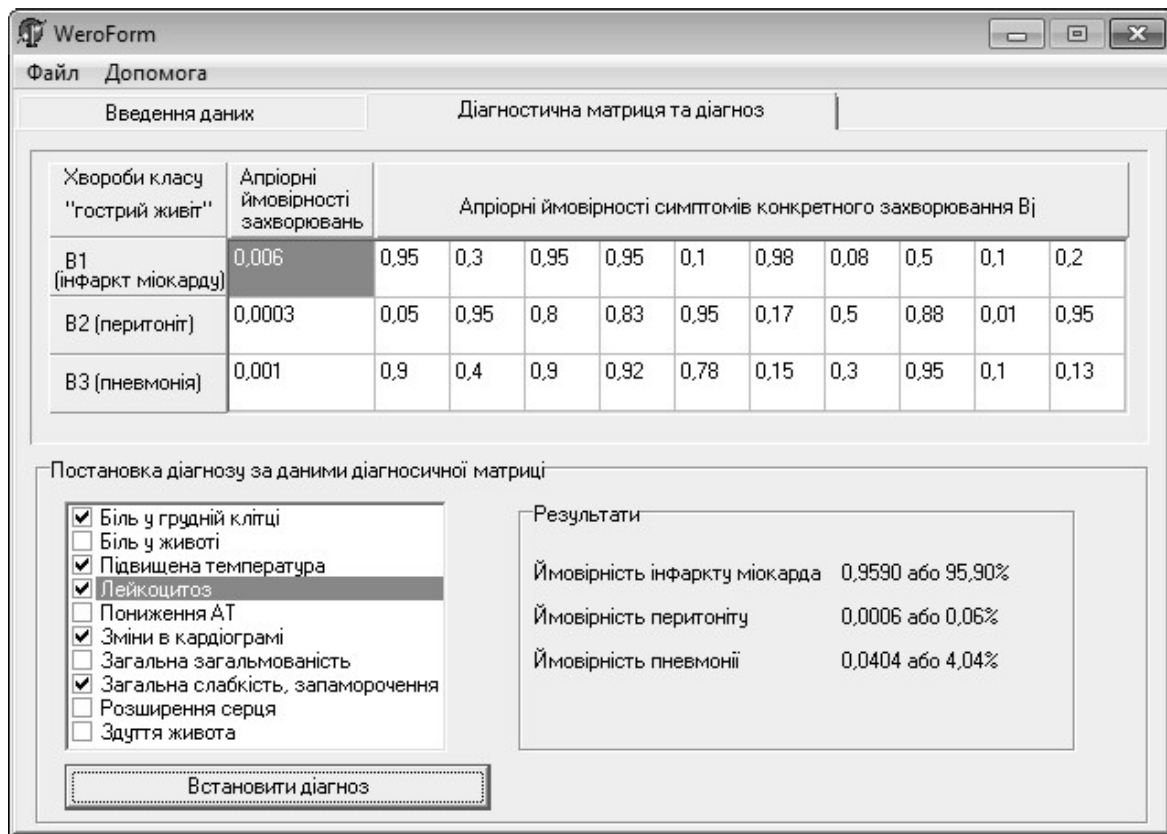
WeroForm

Файл Допомога

Введення даних | Діагностична матриця та діагноз

| Хвороби класу "гострий живіт" | Апріорні ймовірності захворювань | Апріорні ймовірності симптомів конкретного захворювання Bj | | | | | | | | | |
|---|---|---|---|---|---|---|---|---|---|---|---|
| B1 (інфаркт міокарду) | 0,006 | 0,95 | 0,3 | 0,95 | 0,95 | 0,1 | 0,98 | 0,08 | 0,5 | 0,1 | 0,2 |
| B2 (перитоніт) | 0,0003 | 0,05 | 0,95 | 0,8 | 0,83 | 0,95 | 0,17 | 0,5 | 0,88 | 0,01 | 0,95 |
| B3 (пневмонія) | 0,001 | 0,9 | 0,4 | 0,9 | 0,92 | 0,78 | 0,15 | 0,3 | 0,95 | 0,1 | 0,13 |

Постановка діагнозу за даними діагносичної матриці

☑ Біль у грудній клітці
☐ Біль у животі
☑ Підвищена температура
☑ Лейкоцитоз
☐ Пониження АТ
☑ Зміни в кардіограмі
☐ Загальна загальмованість
☑ Загальна слабкість, запаморочення
☐ Розширення серця
☐ Здуття живота

Встановити діагноз

Результати

Ймовірність інфаркту міокарда 0,9590 або 95,90%

Ймовірність перитоніту 0,0006 або 0,06%

Ймовірність пневмонії 0,0404 або 4,04%